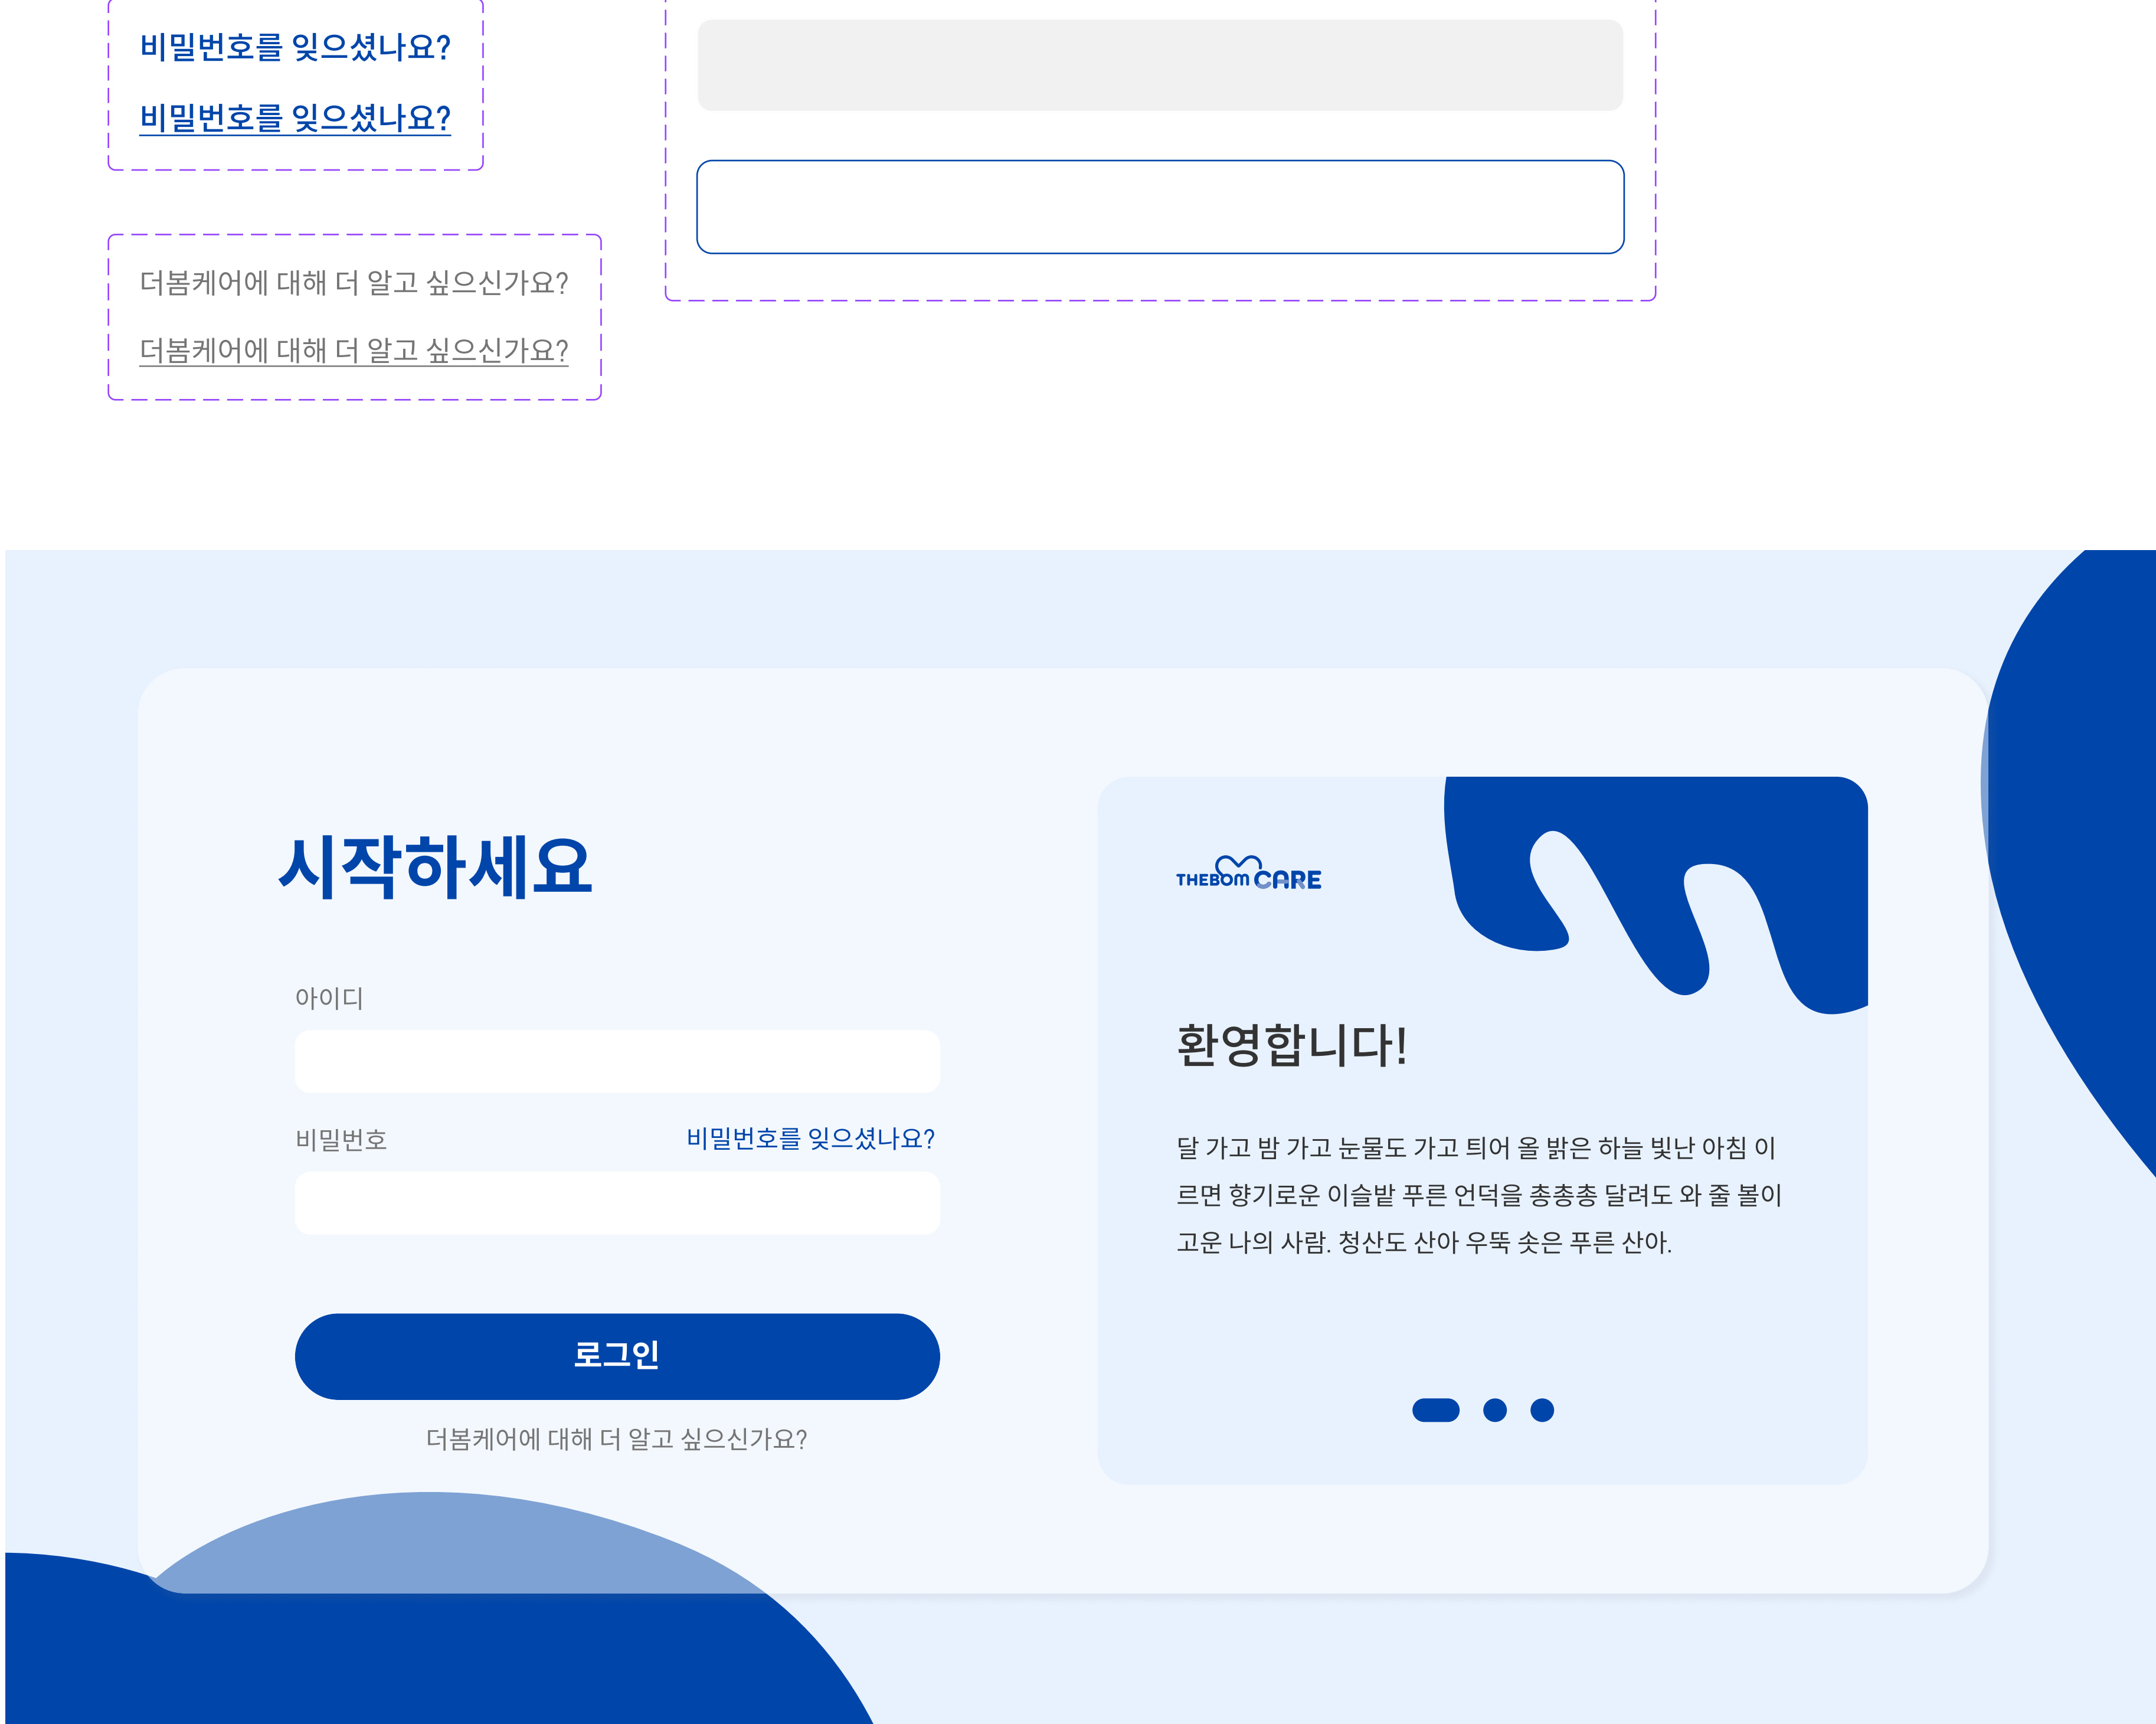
비밀번호를 잊으셨나요?

비밀번호를 잊으셨나요?

더봄케어에 대해 더 알고 싶으신가요?

더봄케어에 대해 더 알고 싶으신가요?

시작하세요

아이디

비밀번호

비밀번호를 잊으셨나요?

로그인

더봄케어에 대해 더 알고 싶으신가요?

THEBOM CARE

환영합니다!

달 가고 밤 가고 눈물도 가고 틔어 올 밝은 하늘 빛난 아침 이르면 향기로운 이슬밭 푸른 언덕을 총총총 달려도 와 줄 볼이 고운 나의 사람. 청산도 산아 우뚝 솟은 푸른 산아.